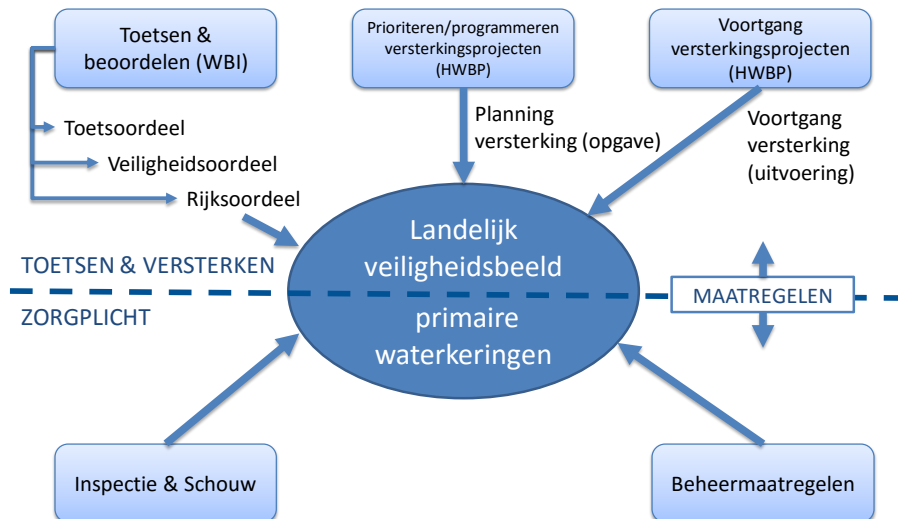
Toetsen & beoordelen (WBI)

Toetsoordeel

Veiligheidsoordeel

Rijksoordeel

Prioriteren/programmeren versterkingsprojecten (HWBP)

Planning versterking (opgave)

Voortgang versterkingsprojecten (HWBP)

Voortgang versterking (uitvoering)

TOETSEN & VERSTERKEN

ZORGPLICHT

Landelijk veiligheidsbeeld

primaire waterkeringen

MAATREGELEN

Inspectie & Schouw

Beheermaatregelen